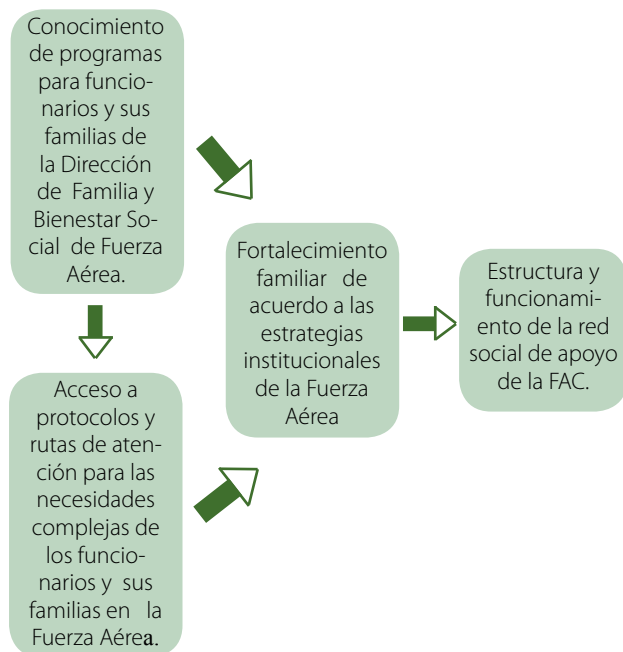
Conocimiento de programas para funcionarios y sus familias de la Dirección de Familia y Bienestar Social de Fuerza Aérea.

Acceso a protocolos y rutas de atención para las necesidades complejas de los funcionarios y sus familias en la Fuerza Aérea.

Fortalecimiento familiar de acuerdo a las estrategias institucionales de la Fuerza Aérea

Estructura y funcionamiento de la red social de apoyo de la FAC.